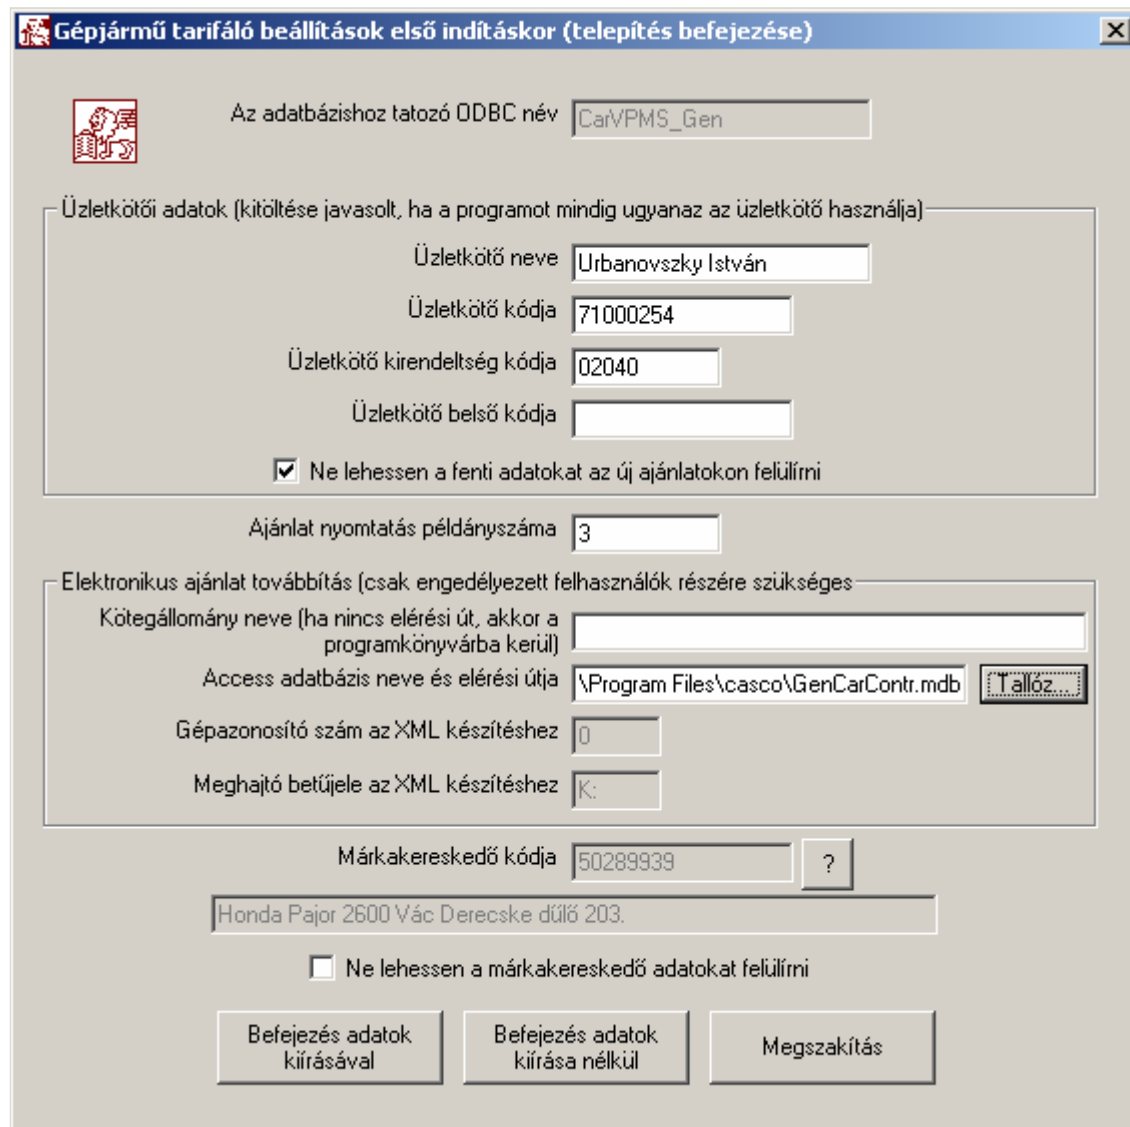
Gépjármű tarifáló beállítások első indításkor (telepítés befejezése)

X

Az adatbázishoz tatozó ODBC név CarVPMS_Gen

Üzletkötői adatok (kitöltése javasolt, ha a programot mindig ugyanaz az üzletkötő használja)

Üzletkötő neve Urbanovszky István

Üzletkötő kódja 71000254

Üzletkötő kirendeltség kódja 02040

Üzletkötő belső kódja

Ne lehessen a fenti adatokat az új ajánlatokon felülírni

Ajánlat nyomtatás példányszáma 3

Elektronikus ajánlat továbbítás (csak engedélyezett felhasználók részére szükséges

Kötegállomány neve (ha nincs elérési út, akkor a programkönyvárba kerül)

Access adatbázis neve és elérési útja \Program Files\casco\GenCarContr.mdb Tallóz...

Gépazonosító szám az XML készítéshez 0

Meghajtó betűjele az XML készítéshez K:

Márkakereskedő kódja 50289939 ?

Honda Pajor 2600 Vác Derecske dűlő 203.

Ne lehessen a márkakereskedő adatokat felülírni

Befejezés adatok kiírásával

Befejezés adatok kiírása nélkül

Megszakítás